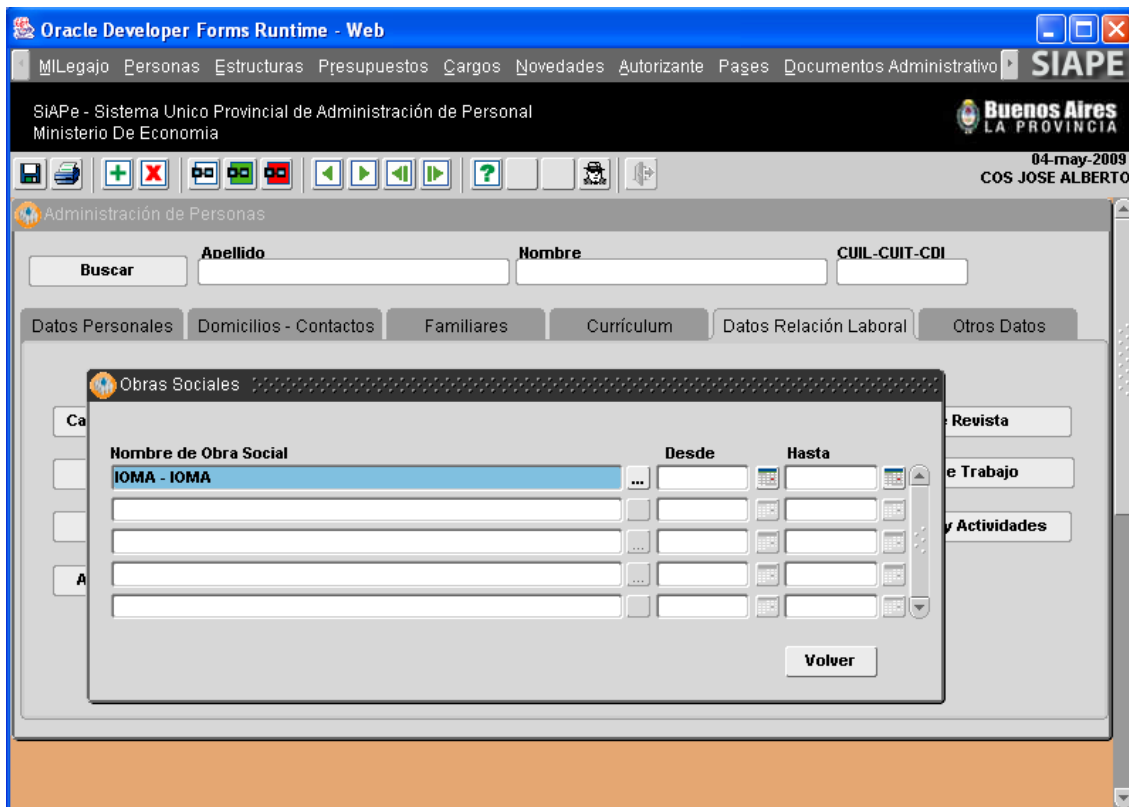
Oracle Developer Forms Runtime - Web

MILegajo Personas Estructuras Presupuestos Cargos Novedades Autorizante Pases Documentos Administrativo SIAPE

SiAPe - Sistema Unico Provincial de Administración de Personal
Ministerio De Economia

Buenos Aires
LA PROVINCIA

04-may-2009
COS JOSE ALBERTO

Administración de Personas

Buscar
Apellido
Nombre
CUIL-CUIT-CDI

Datos Personales
Domicilios - Contactos
Familiares
Currículum
Datos Relación Laboral
Otros Datos

Obras Sociales

Nombre de Obra Social
Desde
Hasta

IOMA - IOMA

Volver

Ca
A
e Revista
e Trabajo
y Actividades